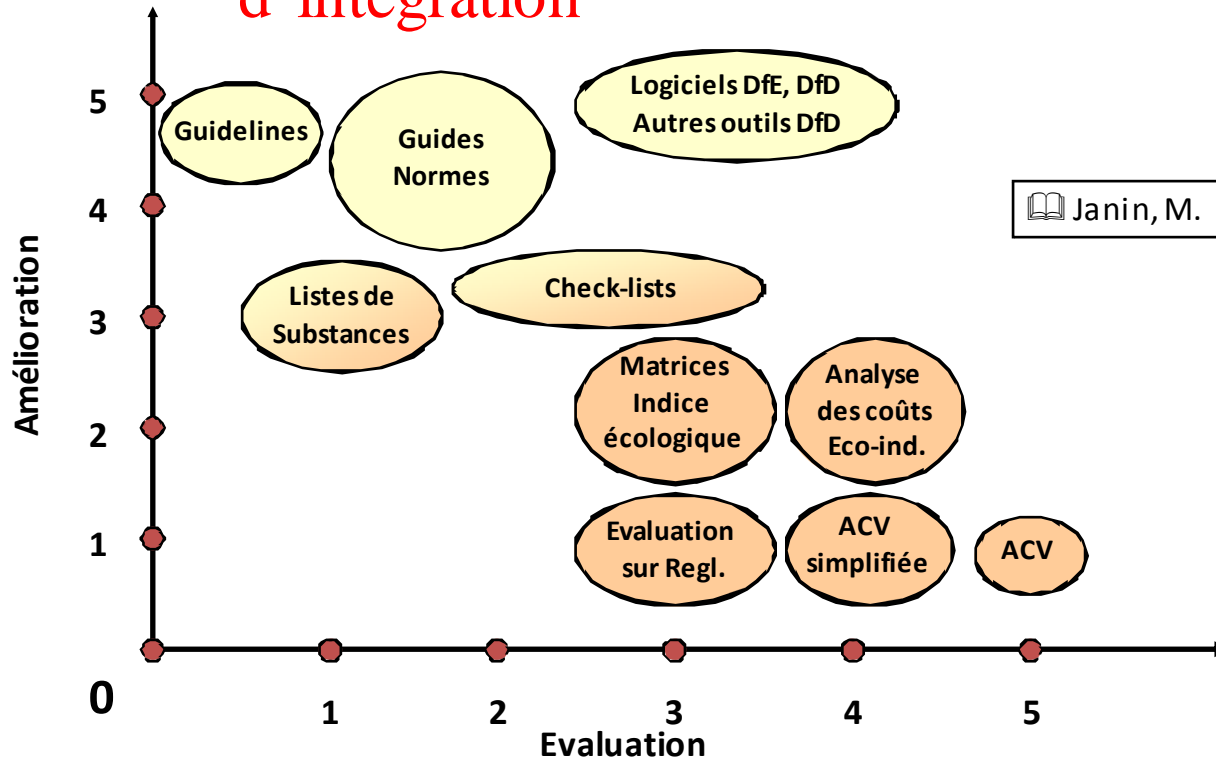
d'intégration

Logiciels DfE, DfD
Autres outils DfD

Guidelines

Guides
Normes

Janin, M.

Amélioration

5
4
3
2
1
0

Listes de
Substances

Check-lists

Matrices
Indice
écologique

Analyse
des coûts
Eco-ind.

Evaluation
sur Regl.

ACV
simplifiée

ACV

1 2 3 4 5
Evaluation